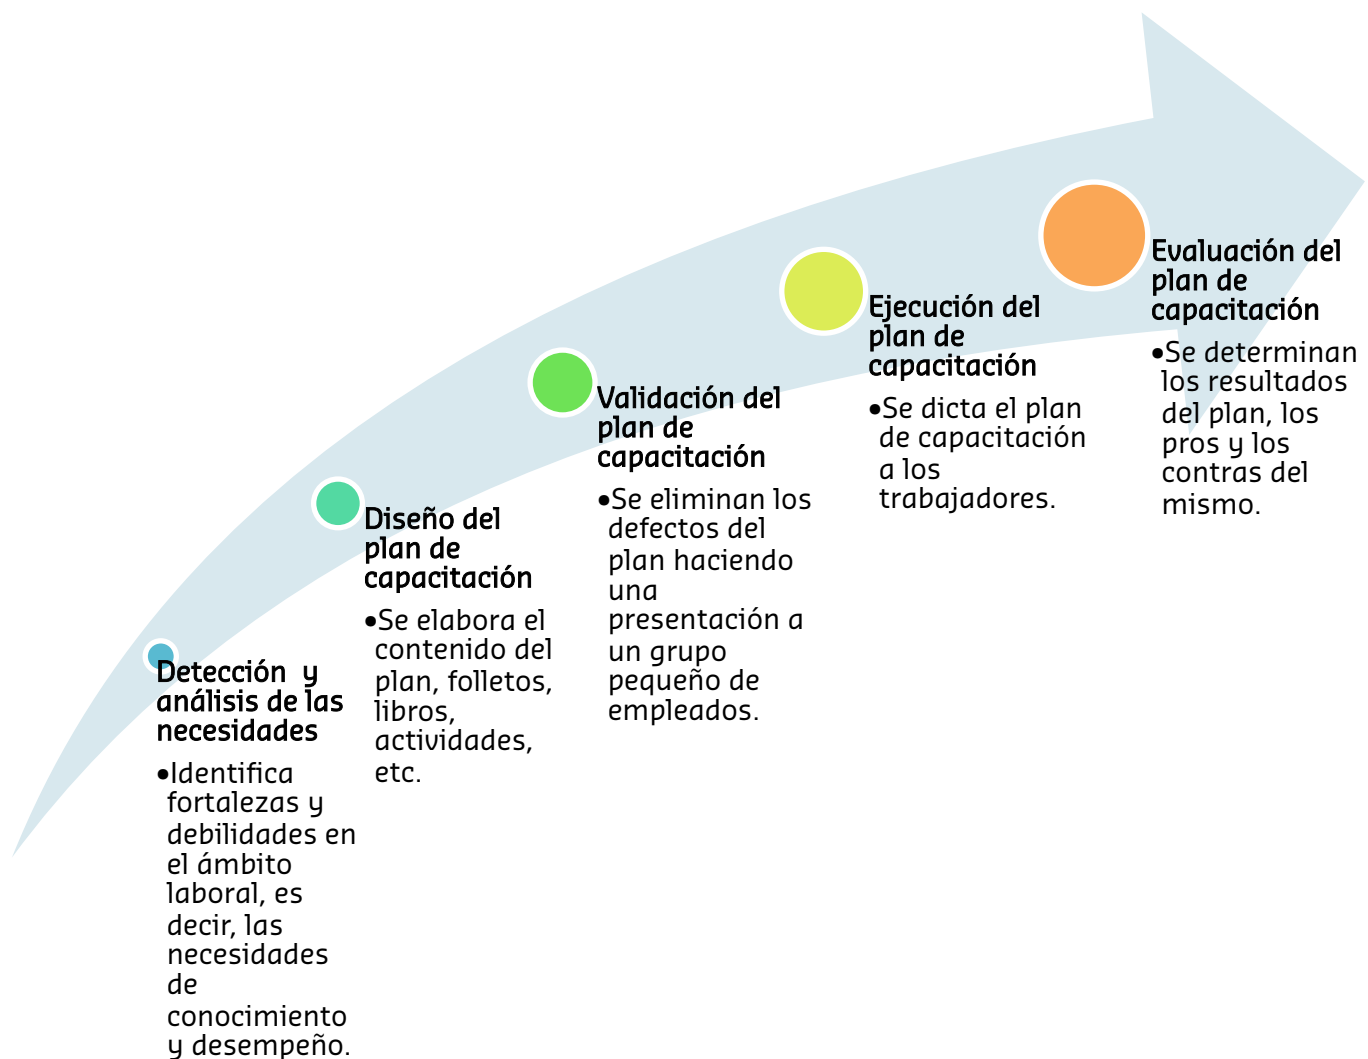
Detección y análisis de las necesidades

•Identifica fortalezas y debilidades en el ámbito laboral, es decir, las necesidades de conocimiento y desempeño.

Diseño del plan de capacitación

•Se elabora el contenido del plan, folletos, libros, actividades, etc.

Validación del plan de capacitación

•Se eliminan los defectos del plan haciendo una presentación a un grupo pequeño de empleados.

Ejecución del plan de capacitación

•Se dicta el plan de capacitación a los trabajadores.

Evaluación del plan de capacitación

•Se determinan los resultados del plan, los pros y los contras del mismo.